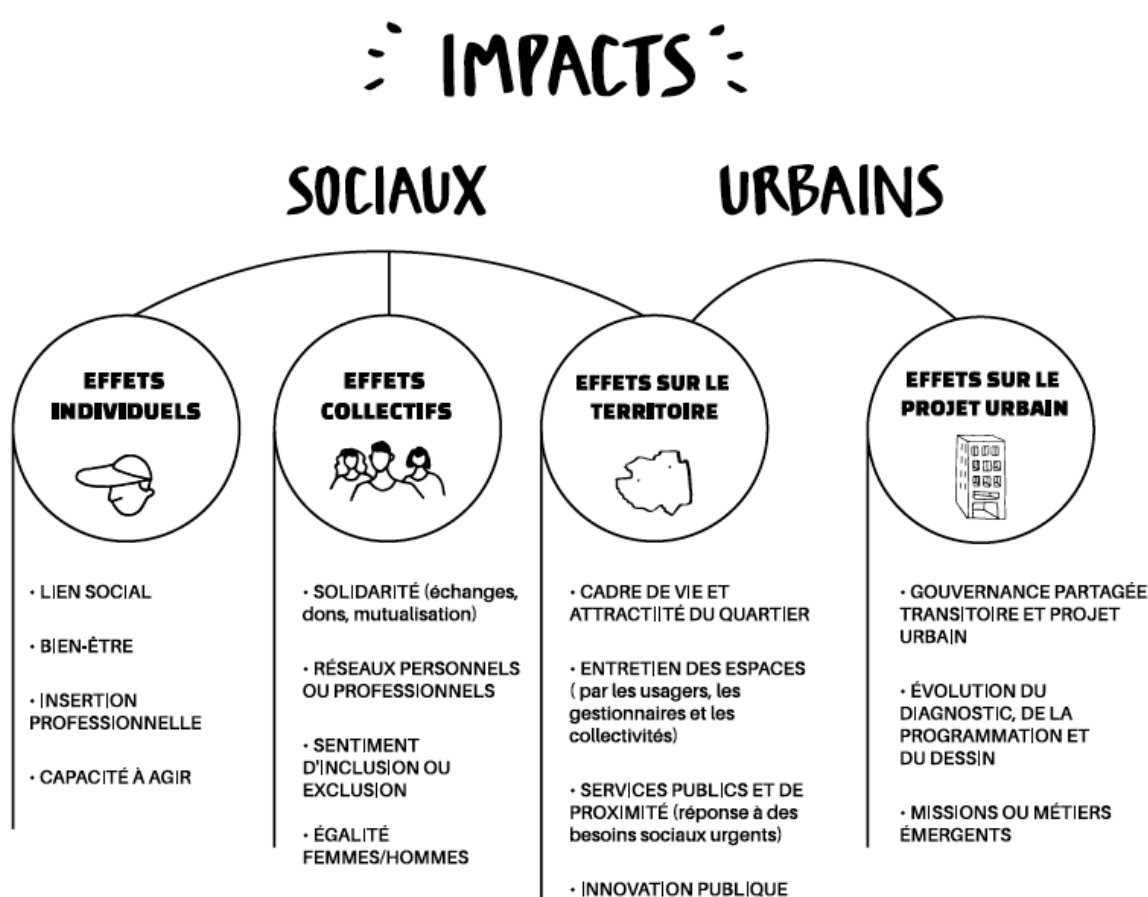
IMPACTS

SOCIAUX URBAINS

EFFETS INDIVIDUELS

EFFETS COLLECTIFS

EFFETS SUR LE TERRITOIRE

EFFETS SUR LE PROJET URBAIN

· LIEN SOCIAL

· BIEN-ÊTRE

· INSERTION PROFESSIONNELLE

· CAPACITÉ À AGIR

· SOLIDARITÉ (échanges, dons, mutualisation)

· RÉSEAUX PERSONNELS OU PROFESSIONNELS

· SENTIMENT D'INCLUSION OU EXCLUSION

· ÉGALITÉ FEMMES/HOMMES

· CADRE DE VIE ET ATTRACTIITÉ DU QUARTIER

· ENTRETIEN DES ESPACES ( par les usagers, les gestionnaires et les collectivités)

· SERVICES PUBLICS ET DE PROXIMITÉ (réponse à des besoins sociaux urgents)

· INNOVATION PUBLIQUE

· GOUVERNANCE PARTAGÉE TRANSITOIRE ET PROJET URBAIN

· ÉVOLUTION DU DIAGNOSTIC, DE LA PROGRAMMATION ET DU DESSIN

· MISSIONS OU MÉTIERS ÉMERGENTS